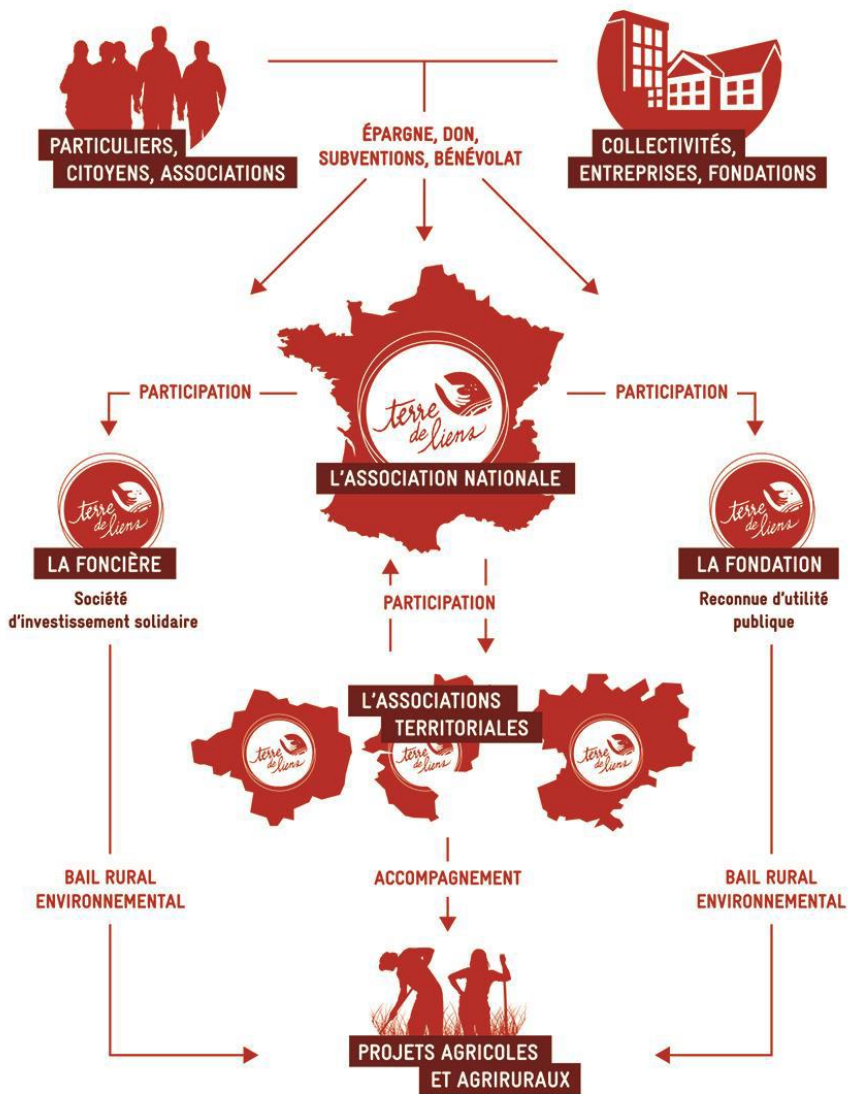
PARTICULIERS, CITOYENS, ASSOCIATIONS

ÉPARGNE, DON, SUBVENTIONS, BÉNÉVOLAT

COLLECTIVITÉS, ENTREPRISES, FONDATIONS

PARTICIPATION

terre de liens

L'ASSOCIATION NATIONALE

PARTICIPATION

terre de liens

LA FONCIÈRE

Société d'investissement solidaire

terre de liens

LA FONDATION

Reconnue d'utilité publique

PARTICIPATION

L'ASSOCIATIONS TERRITORIALES

terre de liens

terre de liens

terre de liens

BAIL RURAL ENVIRONNEMENTAL

ACCOMPAGNEMENT

BAIL RURAL ENVIRONNEMENTAL

PROJETS AGRICOLES ET AGRIRURAUX